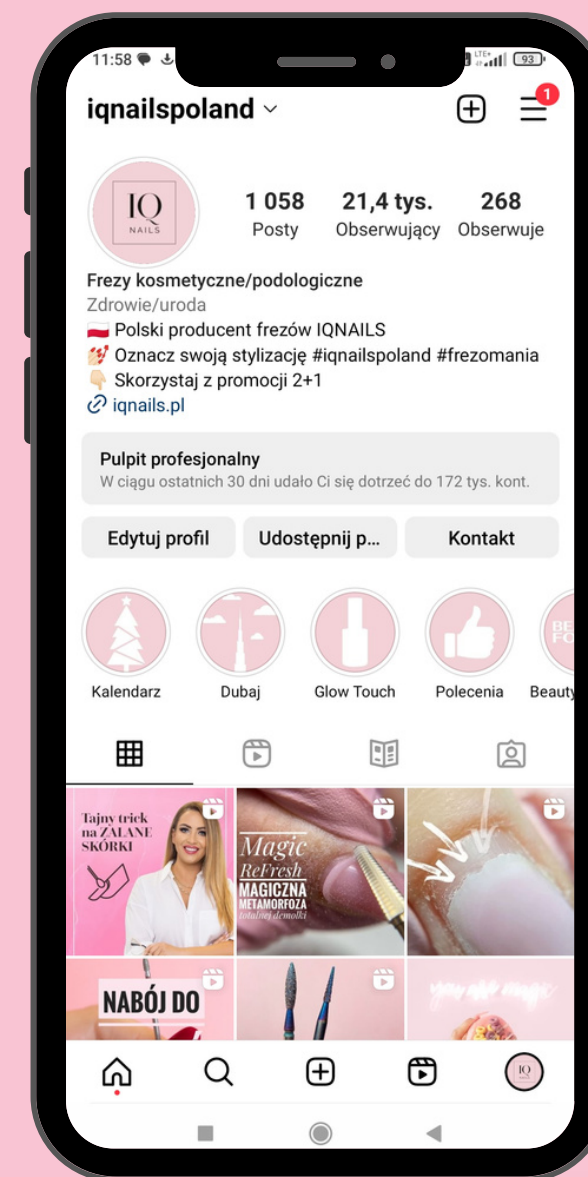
11:58

93

iqnailspoland

1

IQ NAILS

1 058
Posty

21,4 tys.
Obserwujący

268
Obserwuje

Frezy kosmetyczne/podologiczne
Zdrowie/uroda
Polski producent frezów IQNAILS
Oznacz swoją stylizację #iqnailspoland #frezomania
Skorzystaj z promocji 2+1
iqnails.pl

Pulpit profesjonalny
W ciągu ostatnich 30 dni udało Ci się dotrzeć do 172 tys. kont.

Edytuj profil
Udostępnij p...
Kontakt

Kalendarz
Dubaj
Glow Touch
Polecenia
Beauty

Tajny trick na ZALANE SKÓRKI

Magic ReFresh
MAGICZNA METAMORFOZA
totalnej demolki

NABÓJ DO